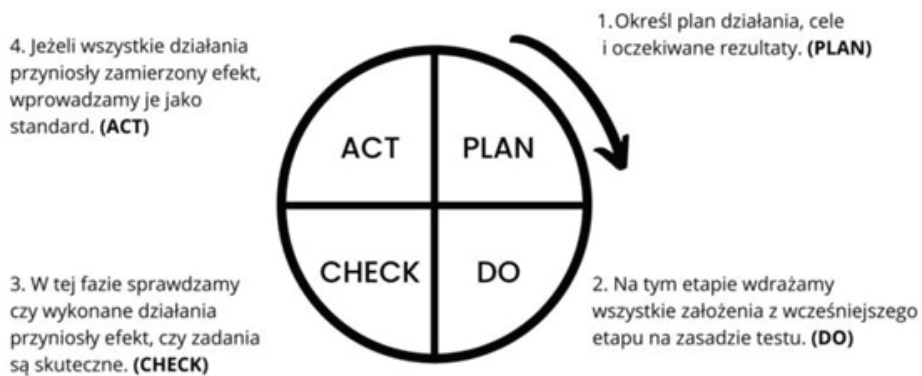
1. Określ plan działania, cele i oczekiwane rezultaty. **(PLAN)**

4. Jeżeli wszystkie działania przyniosły zamierzony efekt, wprowadzamy je jako standard. **(ACT)**

ACT

PLAN

CHECK

DO

3. W tej fazie sprawdzamy czy wykonane działania przyniosły efekt, czy zadania są skuteczne. **(CHECK)**

2. Na tym etapie wdrażamy wszystkie założenia z wcześniejszego etapu na zasadzie testu. **(DO)**